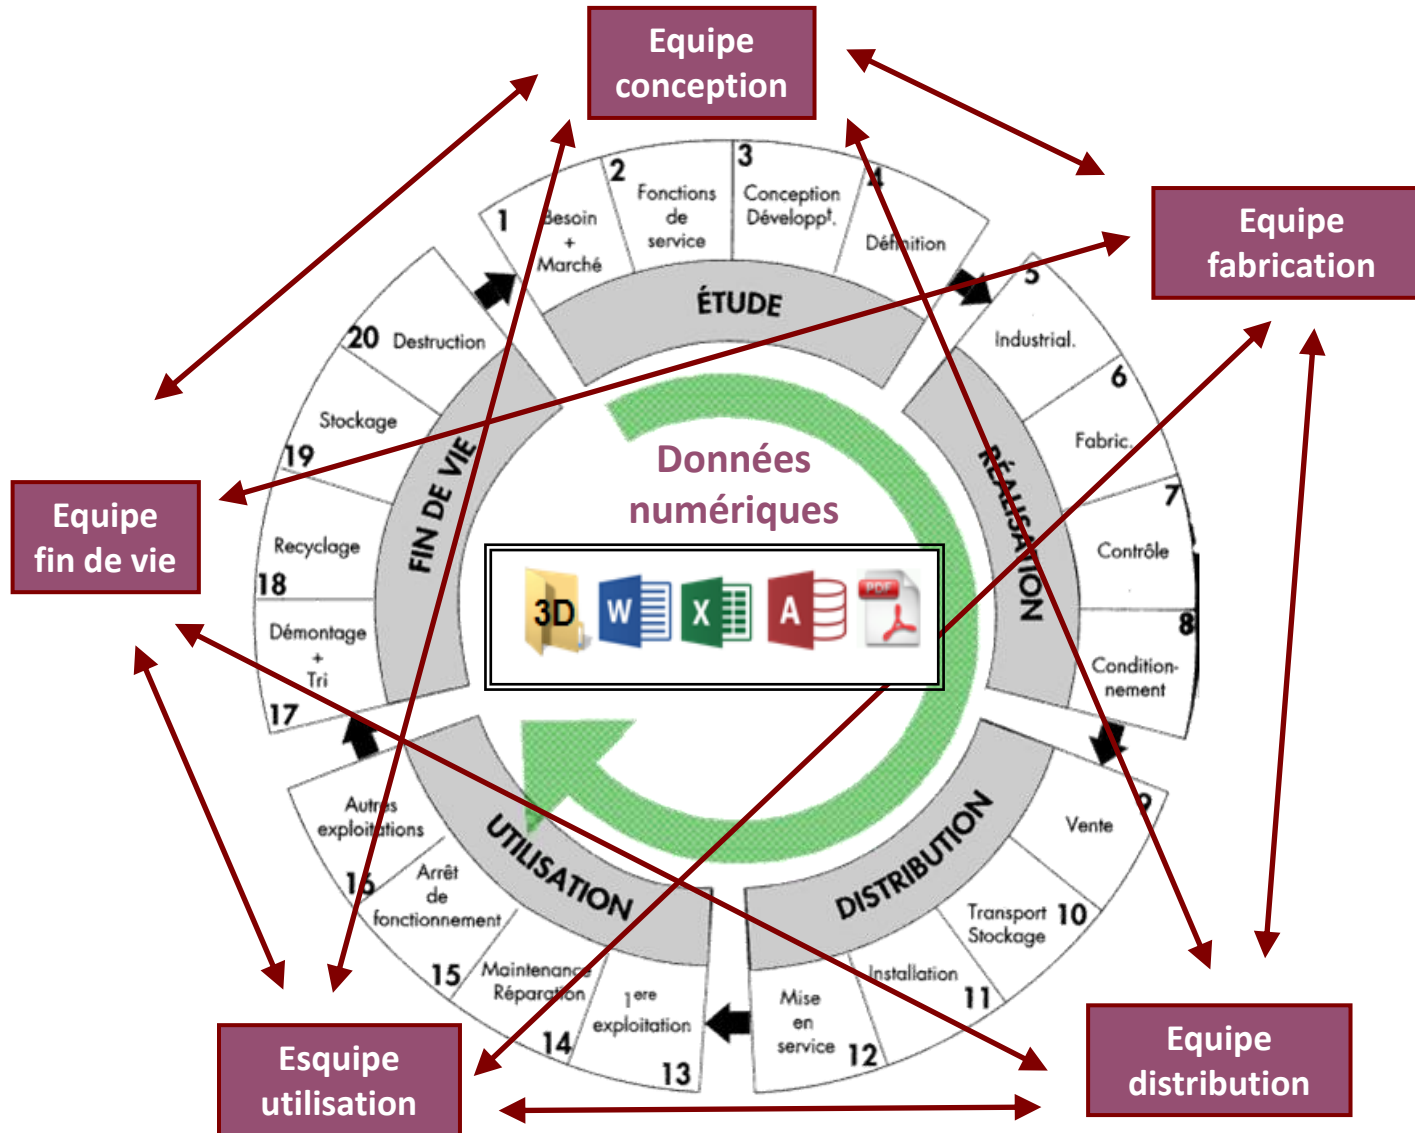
Equipe conception

Equipe fabrication

Equipe fin de vie

Esquipe utilisation

Equipe distribution

Données numériques

3D W X A PDF

ÉTUDE

RÉALISATION

DISTRIBUTION

UTILISATION

FIN DE VIE

1 Besoin + Marché

2 Fonctions de service

3 Conception Développt.

4 Définition

5 Industrial.

6 Fabric.

7 Contrôle

8 Condition-nement

9 Vente

10 Transport Stockage

11 Installation

12 Mise en service

13 1ere exploitation

14 Maintenance Réparation

15 Arrêt de fonctionnement

16 Autres exploitations

17 Démontage + Tri

18 Recyclage

19 Stockage

20 Destruction